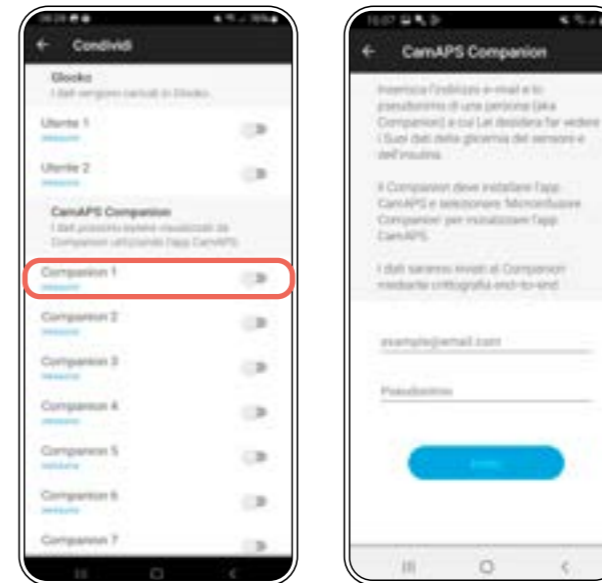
Condividi

Glooko
I dati vengono caricati in Glooko.

Utente 1
nessuno

Utente 2
nessuno

CamAPS Companion
I dati possono essere visualizzati da Companion utilizzando l'app CamAPS.

Companion 1
nessuno

Companion 2
nessuno

Companion 3
nessuno

Companion 4
nessuno

Companion 5
nessuno

Companion 6
nessuno

Companion 7

CamAPS Companion

Inserisca l'indirizzo e-mail e lo pseudonimo di una persona (aka Companion) a cui Lei desidera far vedere i Suoi dati della glicemia del sensore e dell'insulina.

Il Companion deve installare l'app CamAPS e selezionare 'Microinfusore Companion' per visualizzare l'app CamAPS.

I dati saranno inviati al Companion mediante crittografia end-to-end.

example@email.com

Pseudonimo

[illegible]